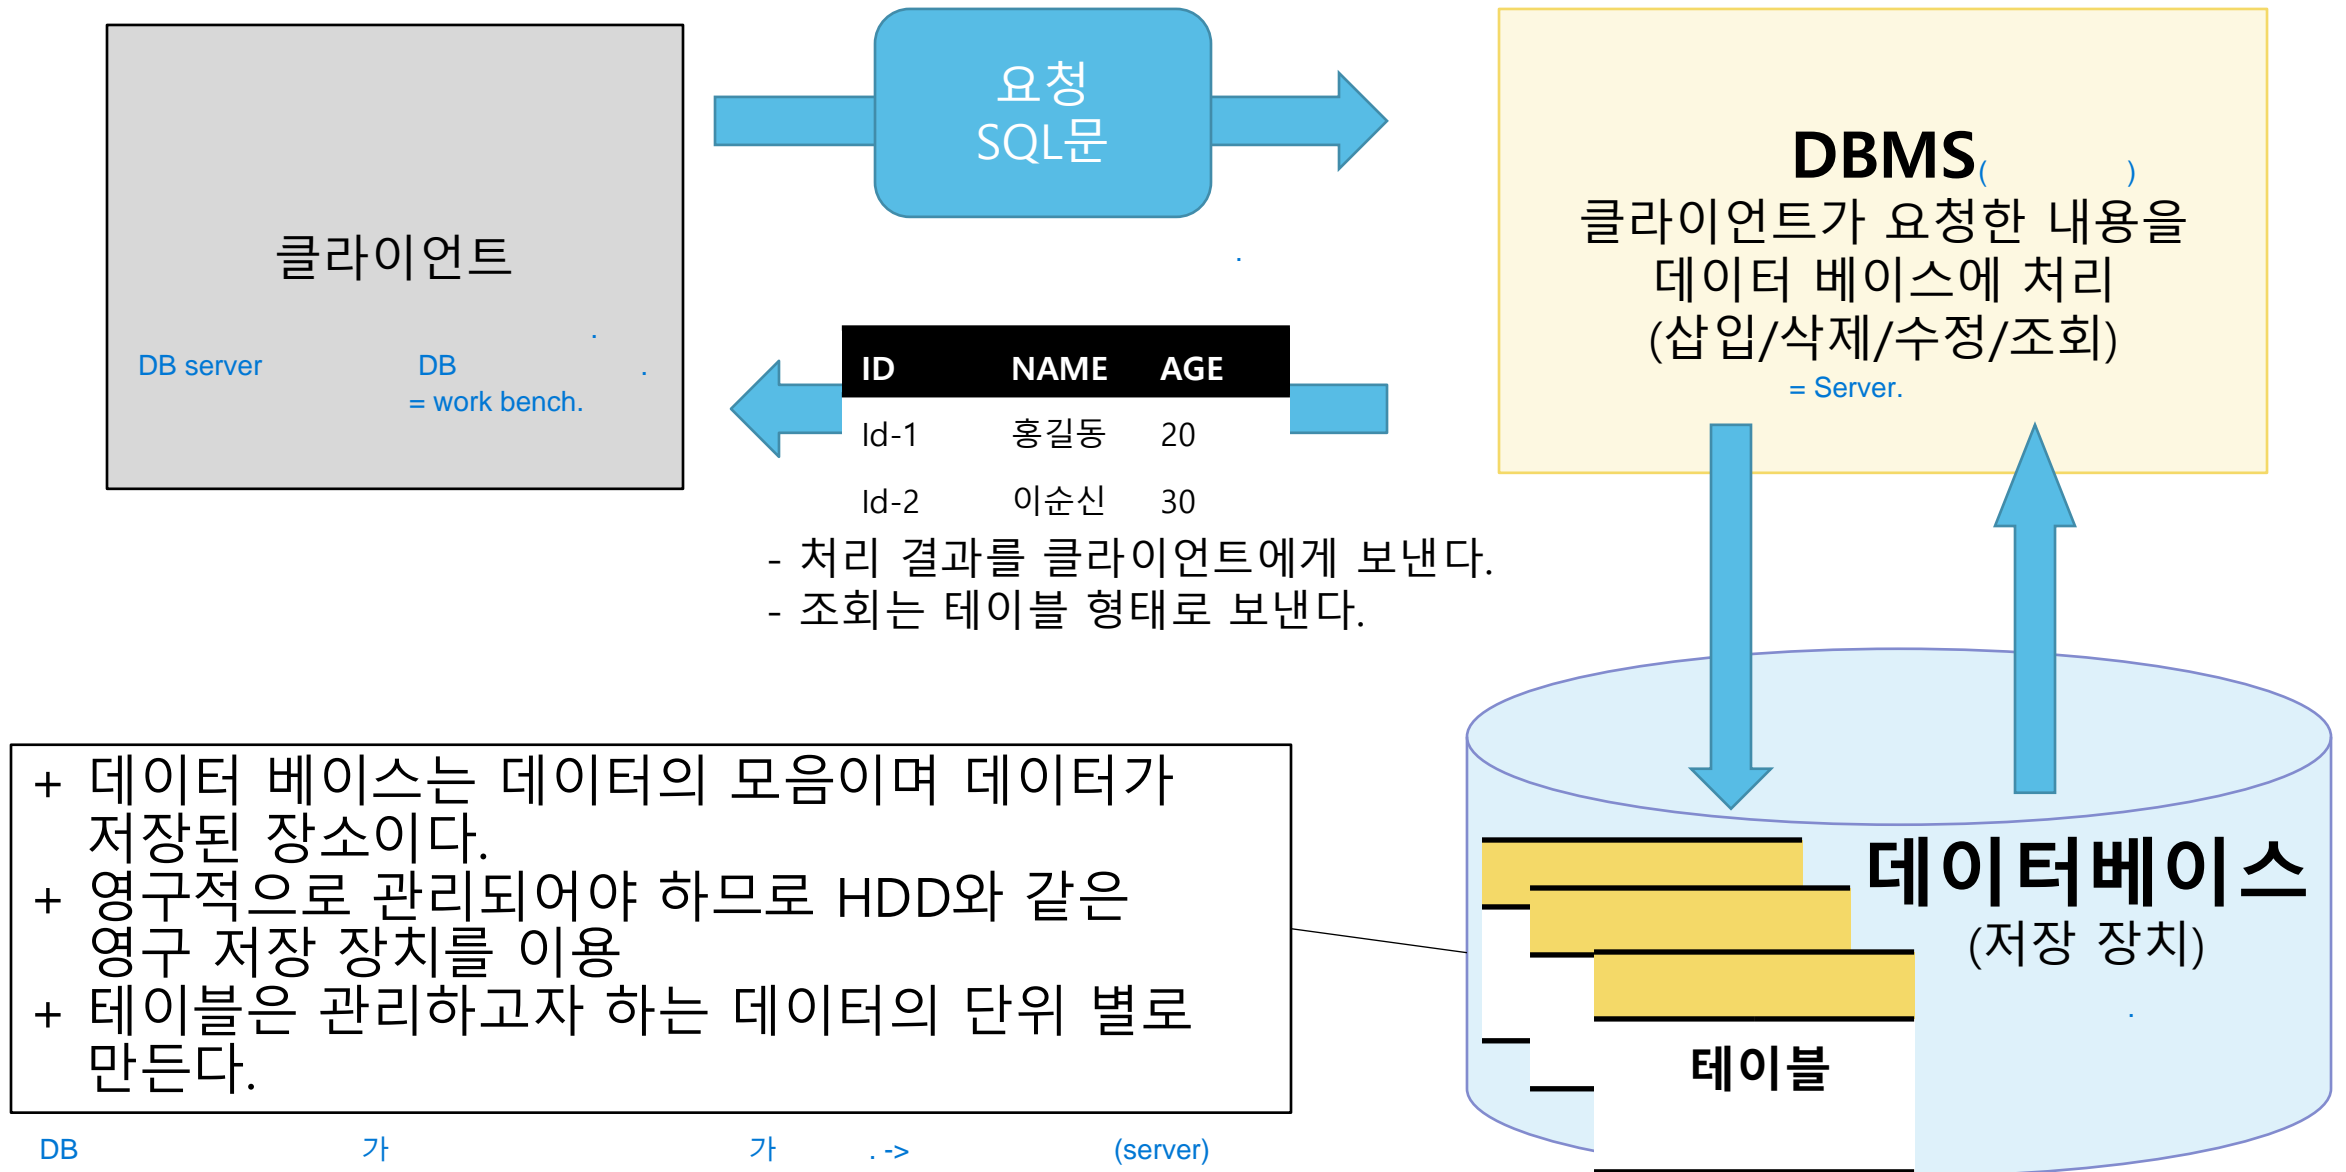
클라이언트

DB server DB .
= work bench. .

요청
SQL문

.

DBMS( )
클라이언트가 요청한 내용을 데이터 베이스에 처리 (삽입/삭제/수정/조회)
= Server.

| ID | NAME | AGE |
|---|---|---|
| Id-1 | 홍길동 | 20 |
| Id-2 | 이순신 | 30 |

- 처리 결과를 클라이언트에게 보낸다.
- 조회는 테이블 형태로 보낸다.

+ 데이터 베이스는 데이터의 모음이며 데이터가 저장된 장소이다.
+ 영구적으로 관리되어야 하므로 HDD와 같은 영구 저장 장치를 이용
+ 테이블은 관리하고자 하는 데이터의 단위 별로 만든다.

데이터베이스
(저장 장치)
.

테이블

DB 가 가 . -> (server)